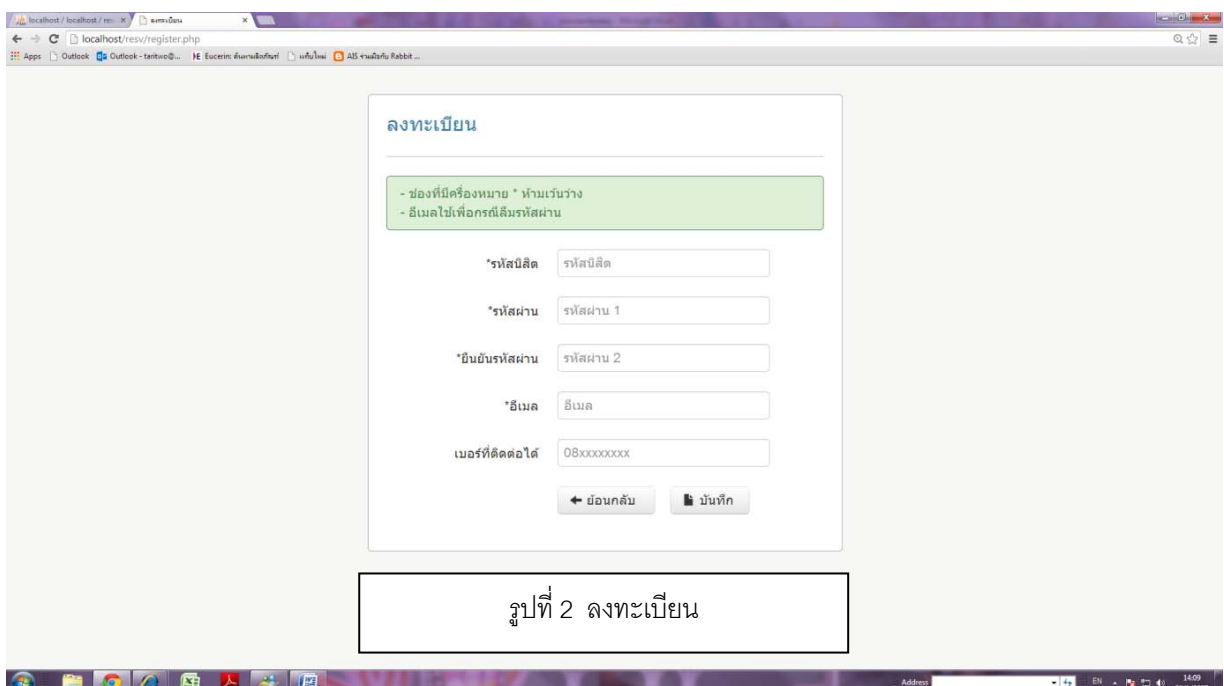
localhost / localhost / resv ×
ลงทะเบียน ×
localhost/resv/register.php
Apps Outlook Outlook - taritwo@... Eucerin: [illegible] แท็บใหม่ AIS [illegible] Rabbit ...

ลงทะเบียน

- ช่องที่มีเครื่องหมาย * ห้ามเว้นว่าง
- อีเมลใช้เพื่อกรณีลืมรหัสผ่าน

*รหัสนิสิต รหัสนิสิต

*รหัสผ่าน รหัสผ่าน 1

*ยืนยันรหัสผ่าน รหัสผ่าน 2

*อีเมล อีเมล

เบอร์ที่ติดต่อได้ 08xxxxxxxx

ย้อนกลับ บันทึก

รูปที่ 2 ลงทะเบียน

Address
EN 14:09